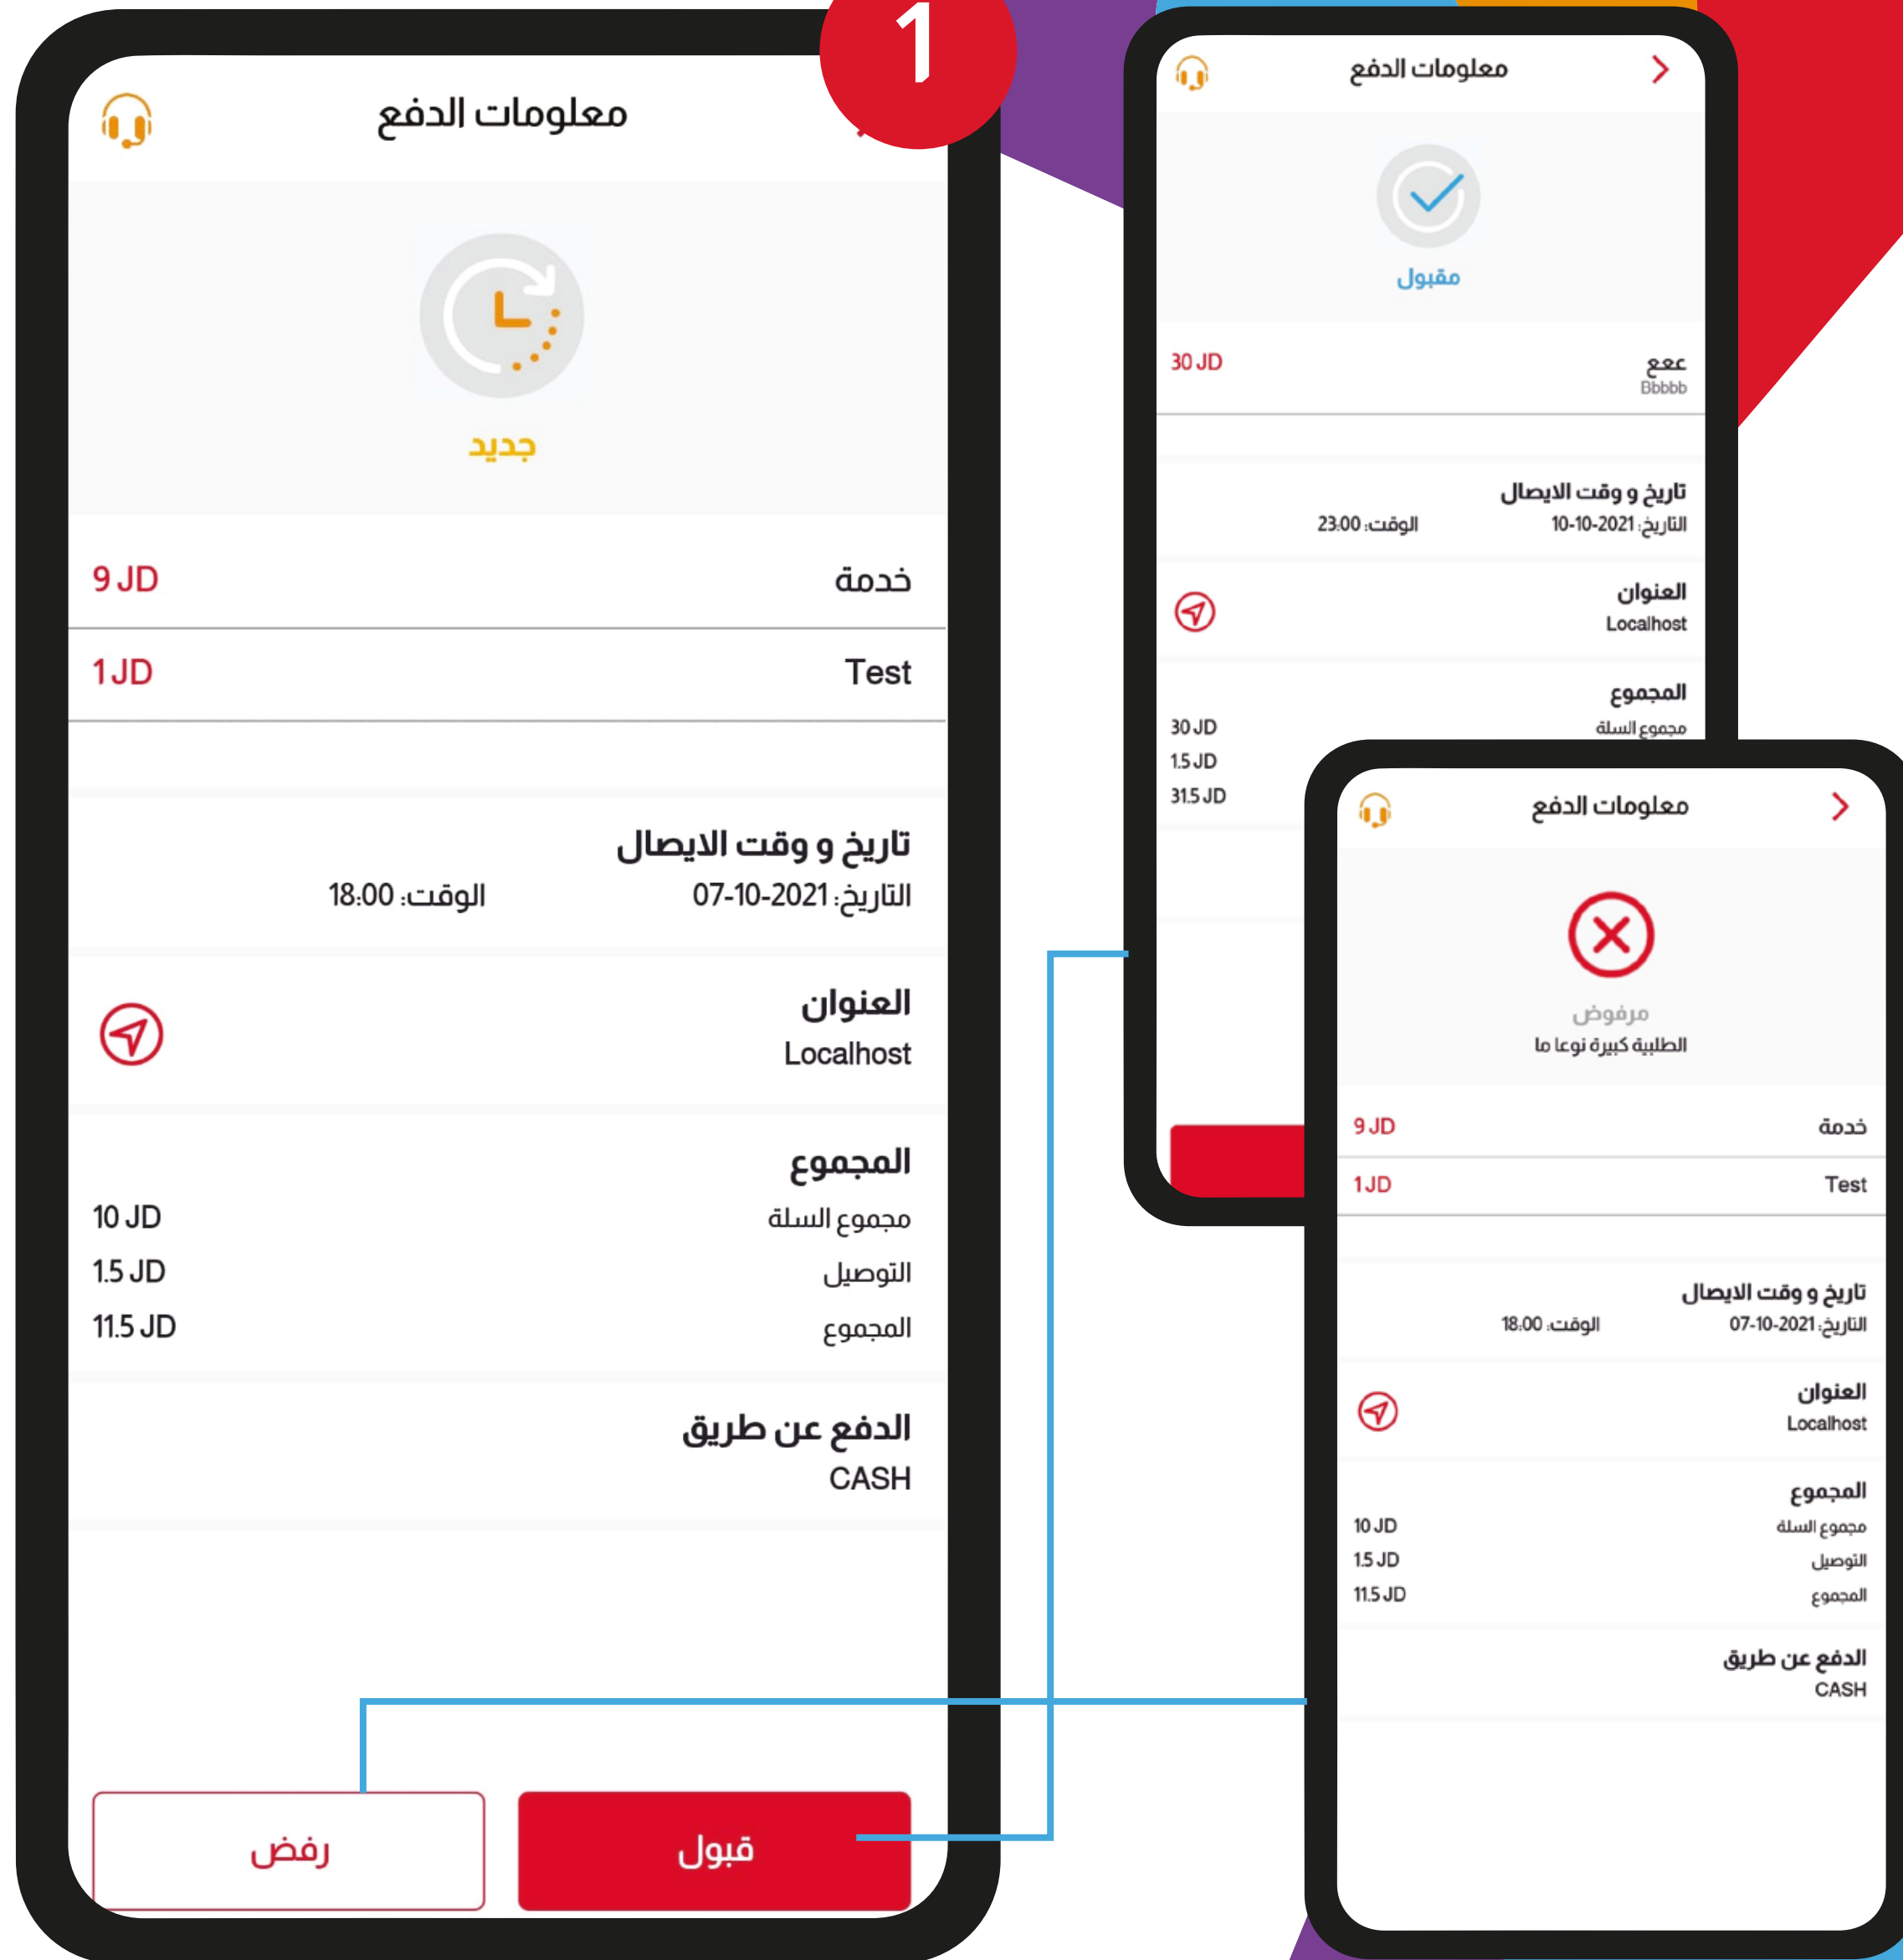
1

معلومات الدفع

جديد

خدمة 9 JD

Test 1 JD

تاريخ و وقت الايصال
التاريخ: 07-10-2021 الوقت: 18:00

العنوان
Localhost

المجموع
مجموع السلة 10 JD
التوصيل 1.5 JD
المجموع 11.5 JD

الدفع عن طريق
CASH

قبول رفض

معلومات الدفع

مقبول

عع Bbbbb 30 JD

تاريخ و وقت الايصال
التاريخ: 10-10-2021 الوقت: 23:00

العنوان
Localhost

المجموع
مجموع السلة 30 JD
1.5 JD
31.5 JD

معلومات الدفع

مرفوض
الطلبية كبيرة نوعا ما

خدمة 9 JD

Test 1 JD

تاريخ و وقت الايصال
التاريخ: 07-10-2021 الوقت: 18:00

العنوان
Localhost

المجموع
مجموع السلة 10 JD
التوصيل 1.5 JD
المجموع 11.5 JD

الدفع عن طريق
CASH